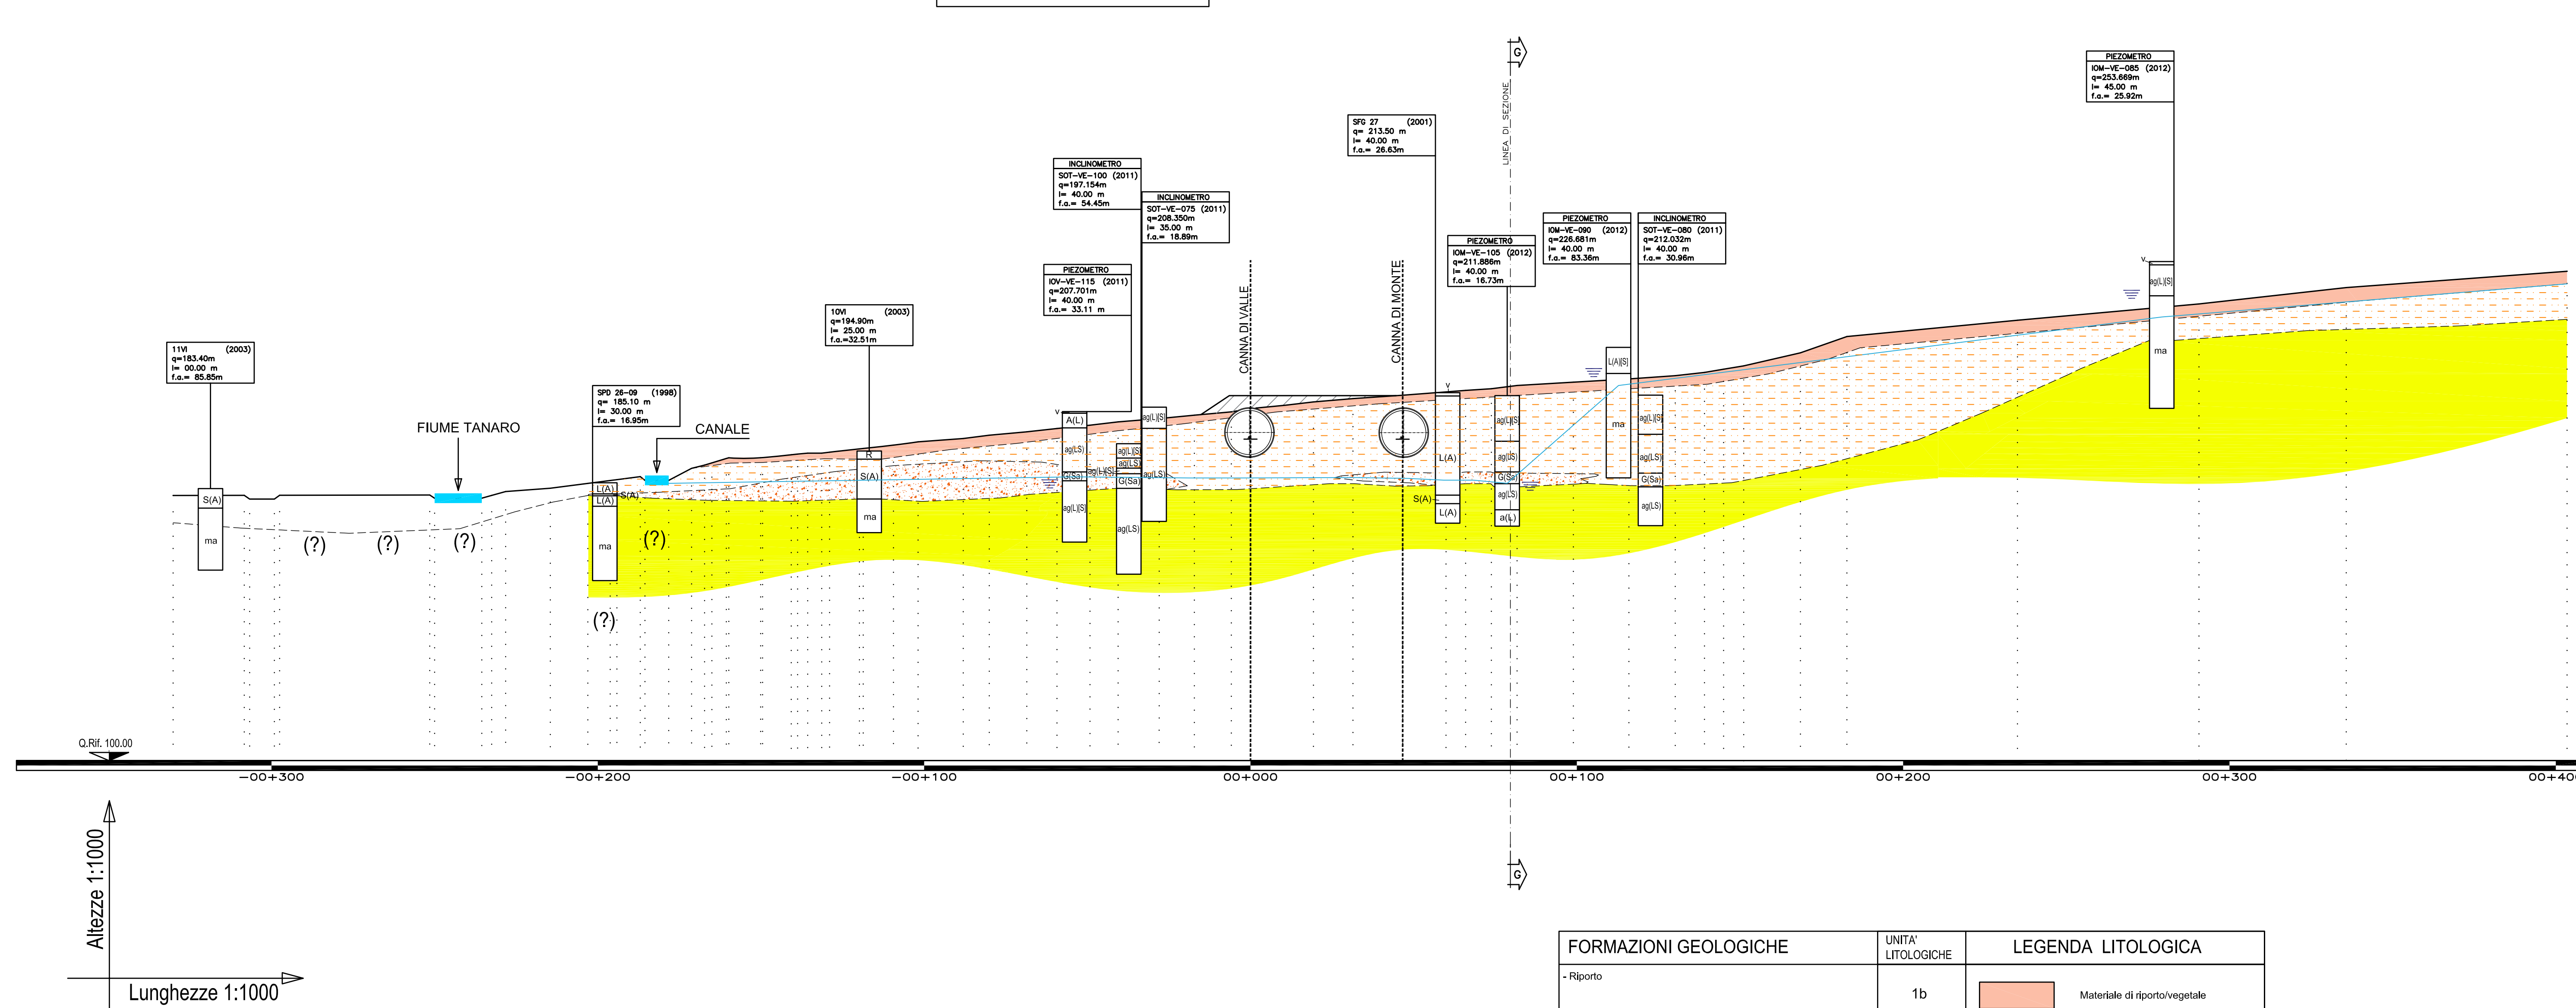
PIEZOMETRO
IOM-VE-085 (2012)
q=253.669m
l= 45.00 m
f.a.= 25.92m

G

LINEA DI SEZIONE

SFG 27 (2001)
q= 213.50 m
l= 40.00 m
f.a.= 26.63m

INCLINOMETRO
SOT-VE-100 (2011)
q=197.154m
l= 40.00 m
f.a.= 54.45m

INCLINOMETRO
SOT-VE-075 (2011)
q=208.350m
l= 35.00 m
f.a.= 18.89m

PIEZOMETRO
IOM-VE-090 (2012)
q=226.681m
l= 40.00 m
f.a.= 83.36m

INCLINOMETRO
SOT-VE-080 (2011)
q=212.032m
l= 40.00 m
f.a.= 30.96m

PIEZOMETRO
IOM-VE-105 (2012)
q=211.886m
l= 40.00 m
f.a.= 16.73m

PIEZOMETRO
IOV-VE-115 (2011)
q=207.701m
l= 40.00 m
f.a.= 33.11 m

10VI (2003)
q=194.90m
l= 25.00 m
f.a.=32.51m

11VI (2003)
q=183.40m
l= 00.00 m
f.a.= 85.85m

SPD 26-09 (1998)
q= 185.10 m
l= 30.00 m
f.a.= 16.95m

CANNA DI VALLE
CANNA DI MONTE

FIUME TANARO
CANALE

ag(L)(S) ma L(A)(S) ag(L)(S) ma A(L) ag(LS) ag(L)(S) ag(LS) ag(L)(S) G(Sa) ag(LS) ag(L)(S) G(Sa) ag(LS) L(A) S(A) L(A) ag(L)(S) ag(LS) G(Sa) ag(LS) a(L) ag(L)(S) ag(LS) G(Sa) ag(LS) R S(A) ma S(A) ma L(A) L(A) S(A) ma

(?) (?) (?) (?) (?)

Q.Rif. 100.00

-00+300 -00+200 -00+100 00+000 00+100 00+200 00+300 00+40

Altezze 1:1000
Lunghezze 1:1000

| FORMAZIONI GEOLOGICHE | UNITA' LITOLOGICHE | LEGENDA LITOLOGICA |
|---|---|---|
| - Riporto | 1b | Materiale di riporto/vegetale |